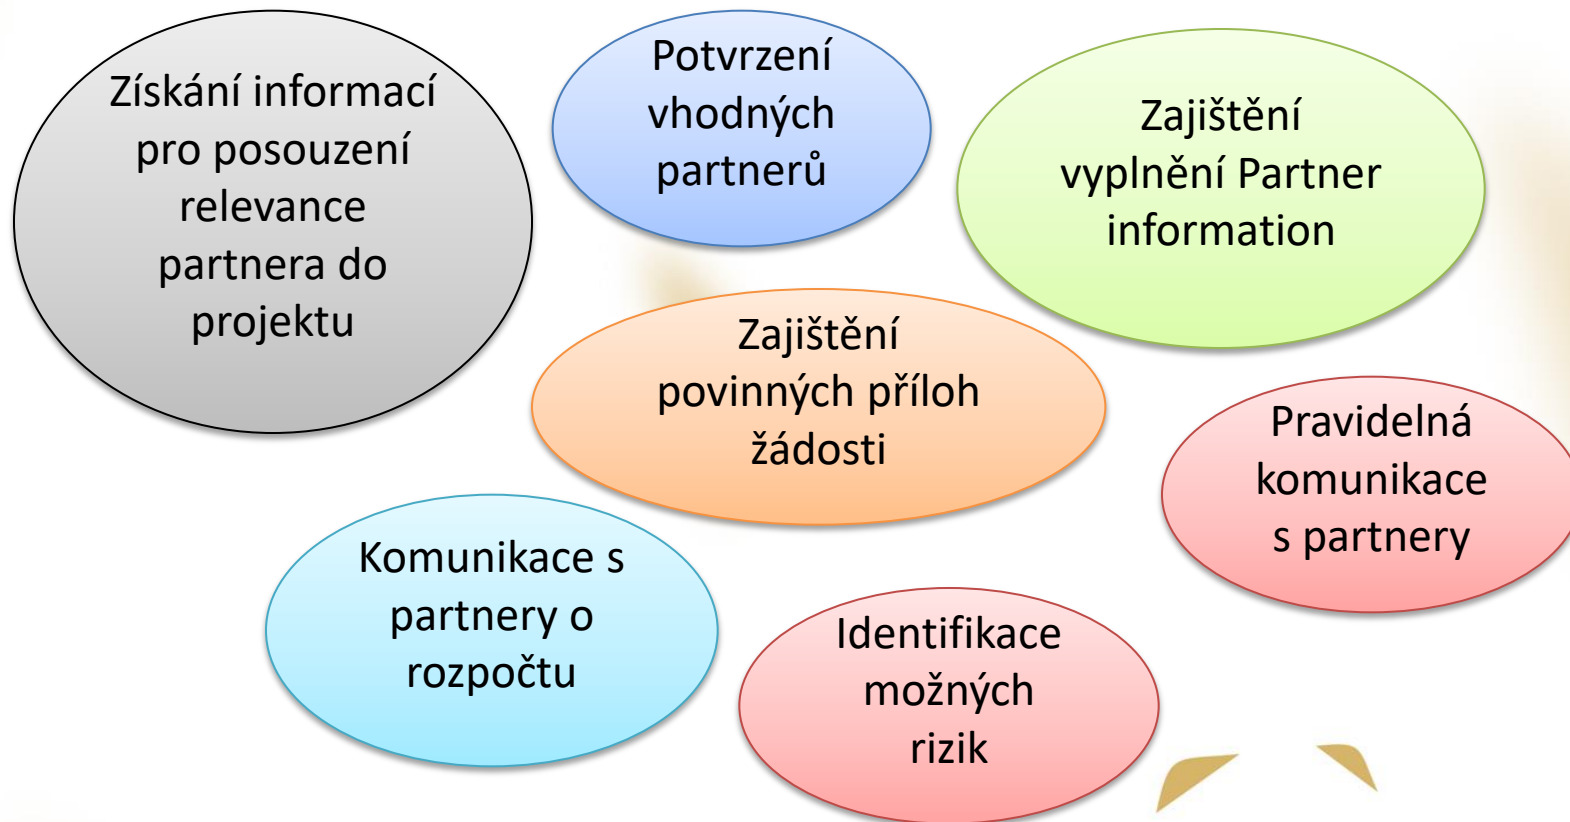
Získání informací pro posouzení relevance partnera do projektu

Potvrzení vhodných partnerů

Zajištění vyplnění Partner information

Zajištění povinných příloh žádosti

Pravidelná komunikace s partnery

Komunikace s partnery o rozpočtu

Identifikace možných rizik